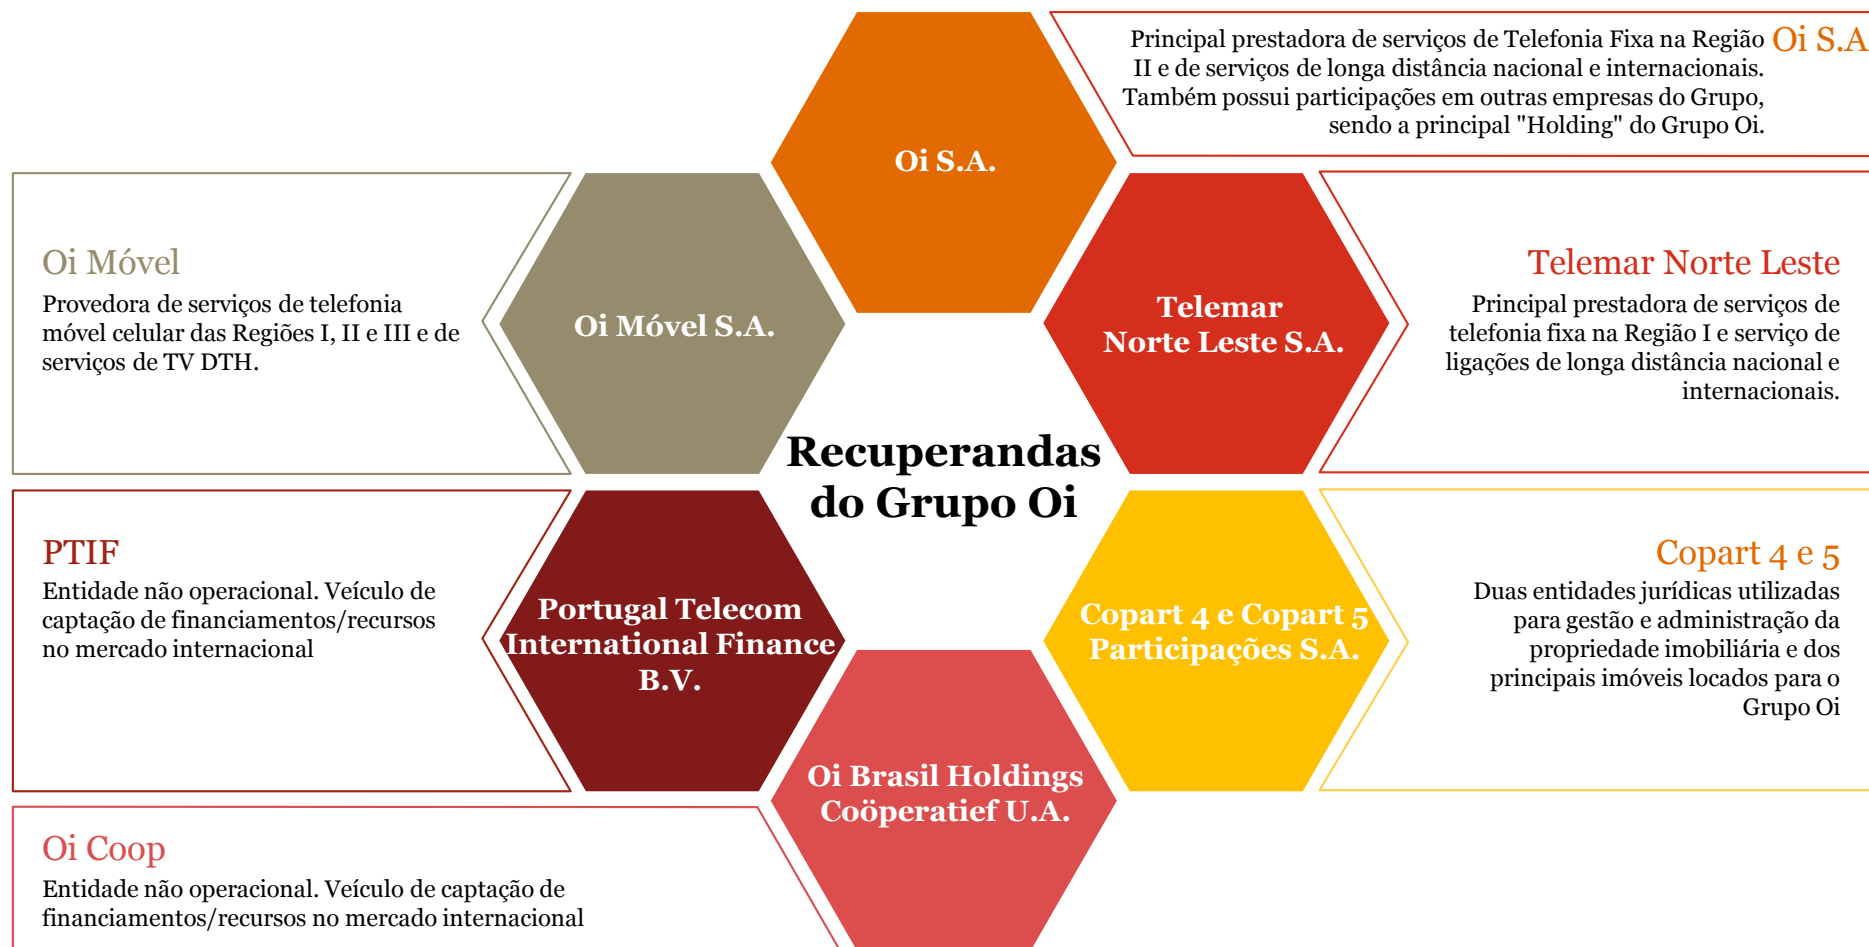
Oi S.A

Principal prestadora de serviços de Telefonia Fixa na Região II e de serviços de longa distância nacional e internacionais. Também possui participações em outras empresas do Grupo, sendo a principal "Holding" do Grupo Oi.

Oi Móvel

Provedora de serviços de telefonia móvel celular das Regiões I, II e III e de serviços de TV DTH.

Oi S.A.

Oi Móvel S.A.

Telemar Norte Leste S.A.

Recuperandas do Grupo Oi

Telemar Norte Leste

Principal prestadora de serviços de telefonia fixa na Região I e serviço de ligações de longa distância nacional e internacionais.

PTIF

Entidade não operacional. Veículo de captação de financiamentos/recursos no mercado internacional

Portugal Telecom International Finance B.V.

Copart 4 e Copart 5 Participações S.A.

Copart 4 e 5

Duas entidades jurídicas utilizadas para gestão e administração da propriedade imobiliária e dos principais imóveis locados para o Grupo Oi

Oi Brasil Holdings Coöperatief U.A.

Oi Coop

Entidade não operacional. Veículo de captação de financiamentos/recursos no mercado internacional